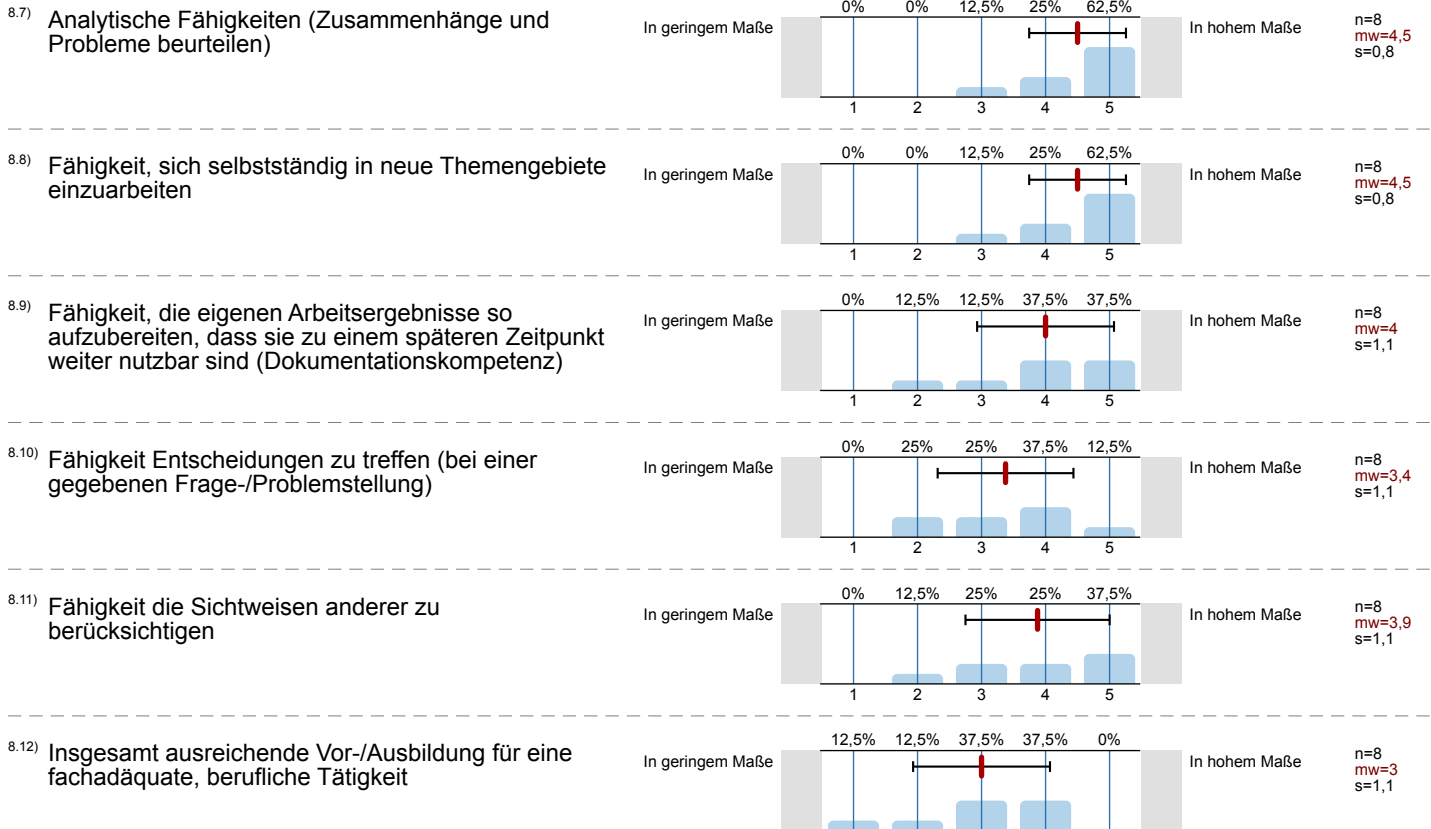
8.7) Analytische Fähigkeiten (Zusammenhänge und Probleme beurteilen)

In geringem Maße

| 0% | 0% | 12,5% | 25% | 62,5% |
|---|---|---|---|---|
| 1 | 2 | 3 | 4 | 5 |

In hohem Maße

n=8
mw=4,5
s=0,8

8.8) Fähigkeit, sich selbstständig in neue Themengebiete einzuarbeiten

In geringem Maße

| 0% | 0% | 12,5% | 25% | 62,5% |
|---|---|---|---|---|
| 1 | 2 | 3 | 4 | 5 |

In hohem Maße

n=8
mw=4,5
s=0,8

8.9) Fähigkeit, die eigenen Arbeitsergebnisse so aufzubereiten, dass sie zu einem späteren Zeitpunkt weiter nutzbar sind (Dokumentationskompetenz)

In geringem Maße

| 0% | 12,5% | 12,5% | 37,5% | 37,5% |
|---|---|---|---|---|
| 1 | 2 | 3 | 4 | 5 |

In hohem Maße

n=8
mw=4
s=1,1

8.10) Fähigkeit Entscheidungen zu treffen (bei einer gegebenen Frage-/Problemstellung)

In geringem Maße

| 0% | 25% | 25% | 37,5% | 12,5% |
|---|---|---|---|---|
| 1 | 2 | 3 | 4 | 5 |

In hohem Maße

n=8
mw=3,4
s=1,1

8.11) Fähigkeit die Sichtweisen anderer zu berücksichtigen

In geringem Maße

| 0% | 12,5% | 25% | 25% | 37,5% |
|---|---|---|---|---|
| 1 | 2 | 3 | 4 | 5 |

In hohem Maße

n=8
mw=3,9
s=1,1

8.12) Insgesamt ausreichende Vor-/Ausbildung für eine fachadäquate, berufliche Tätigkeit

In geringem Maße

| 12,5% | 12,5% | 37,5% | 37,5% | 0% |
|---|---|---|---|---|

In hohem Maße

n=8
mw=3
s=1,1